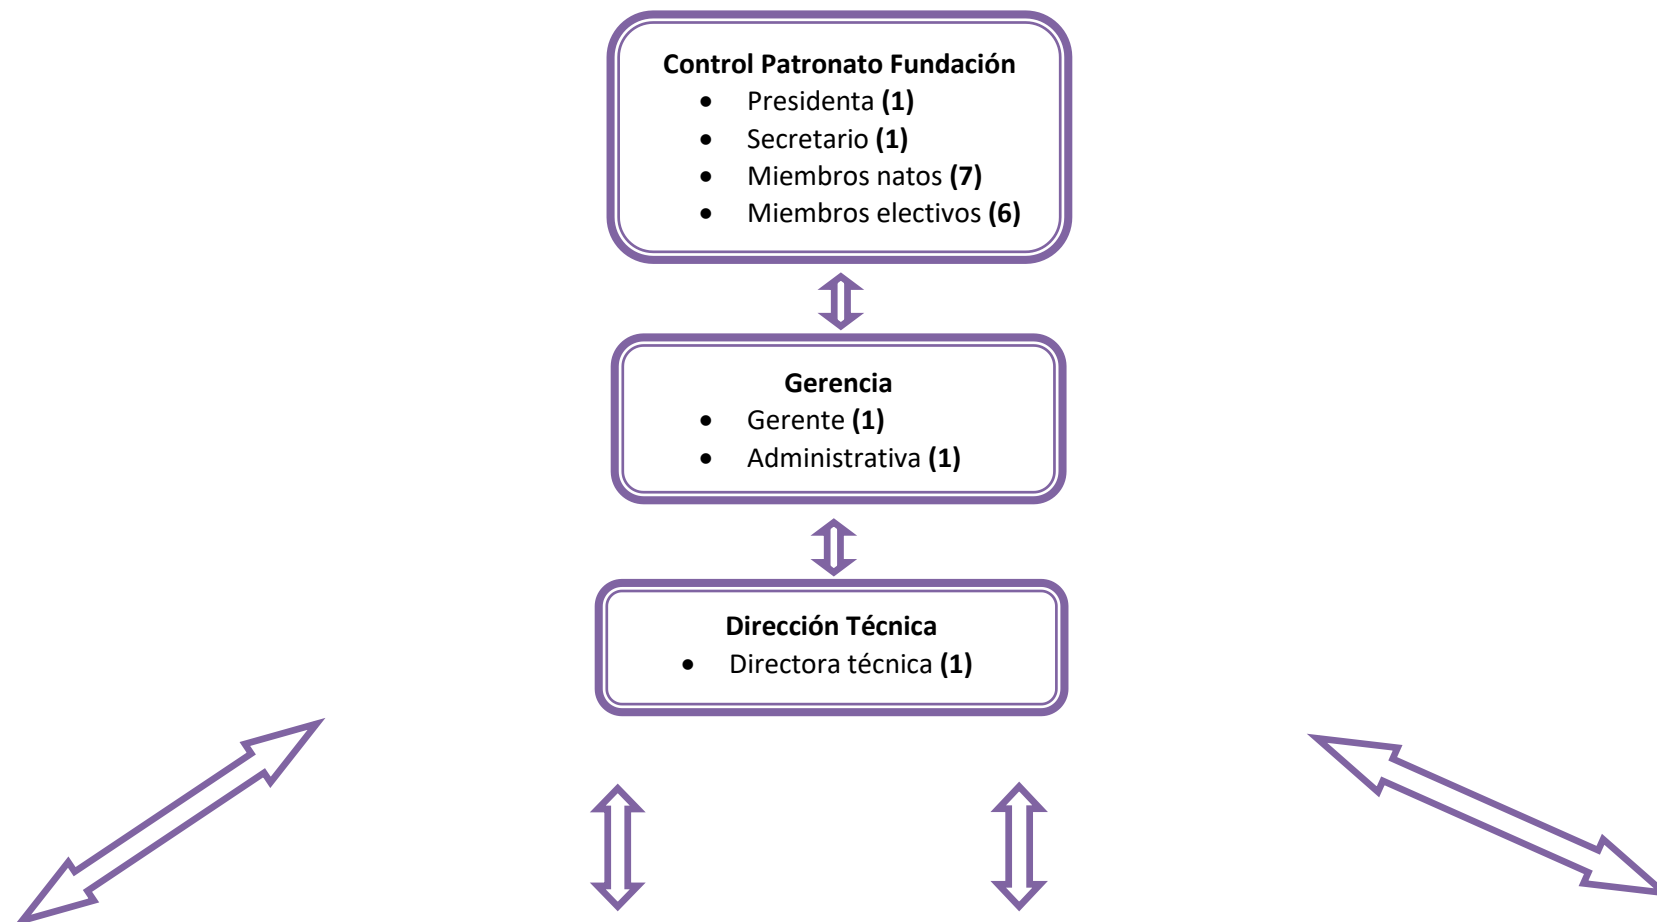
**Control Patronato Fundación**
- Presidenta **(1)**
- Secretario **(1)**
- Miembros natos **(7)**
- Miembros electivos **(6)**

**Gerencia**
- Gerente **(1)**
- Administrativa **(1)**

**Dirección Técnica**
- Directora técnica **(1)**